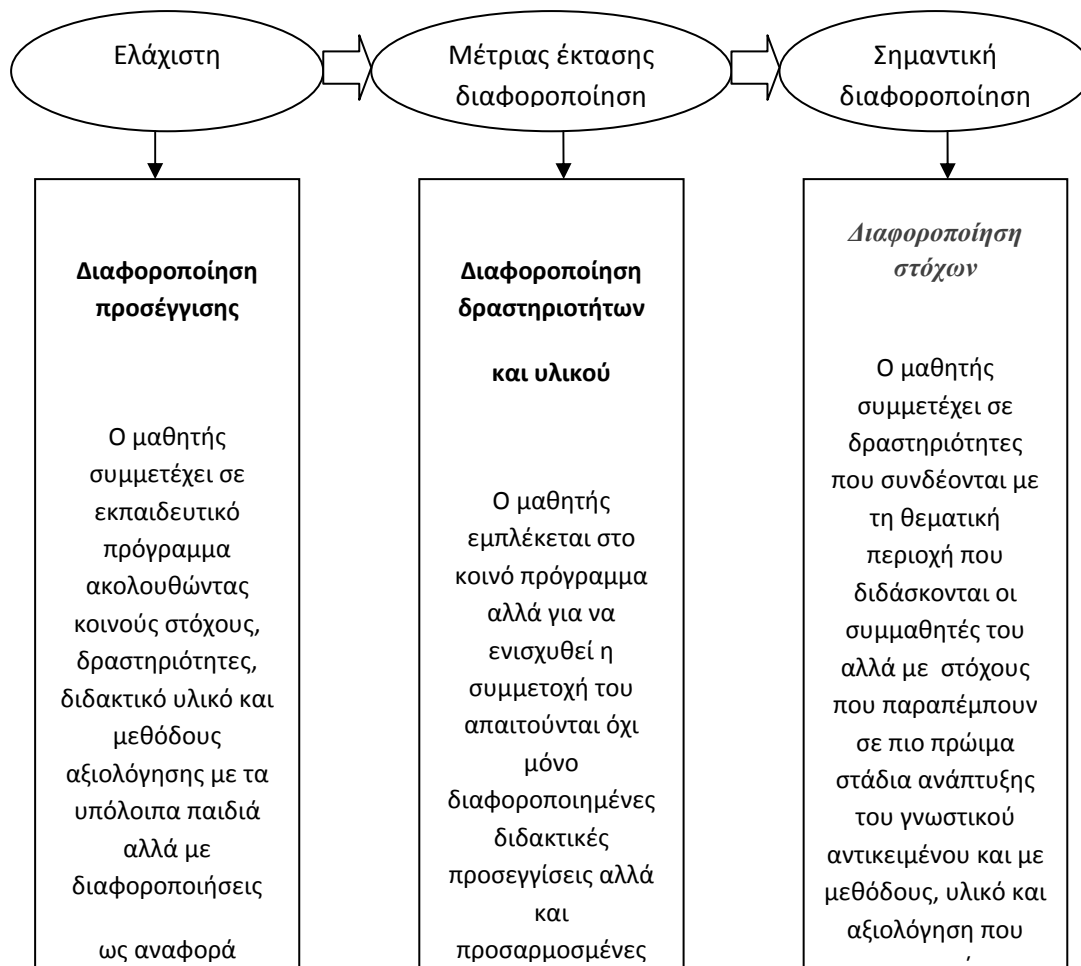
Ελάχιστη

Μέτριας έκτασης διαφοροποίηση

Σημαντική διαφοροποίηση

**Διαφοροποίηση προσέγγισης**

Ο μαθητής συμμετέχει σε εκπαιδευτικό πρόγραμμα ακολουθώντας κοινούς στόχους, δραστηριότητες, διδακτικό υλικό και μεθόδους αξιολόγησης με τα υπόλοιπα παιδιά αλλά με διαφοροποιήσεις

ως αναφορά

**Διαφοροποίηση δραστηριοτήτων**

**και υλικού**

Ο μαθητής εμπλέκεται στο κοινό πρόγραμμα αλλά για να ενισχυθεί η συμμετοχή του απαιτούνται όχι μόνο διαφοροποιημένες διδακτικές προσεγγίσεις αλλά και προσαρμοσμένες

*Διαφοροποίηση στόχων*

Ο μαθητής συμμετέχει σε δραστηριότητες που συνδέονται με τη θεματική περιοχή που διδάσκονται οι συμμαθητές του αλλά με στόχους που παραπέμπουν σε πιο πρώιμα στάδια ανάπτυξης του γνωστικού αντικειμένου και με μεθόδους, υλικό και αξιολόγηση που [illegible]